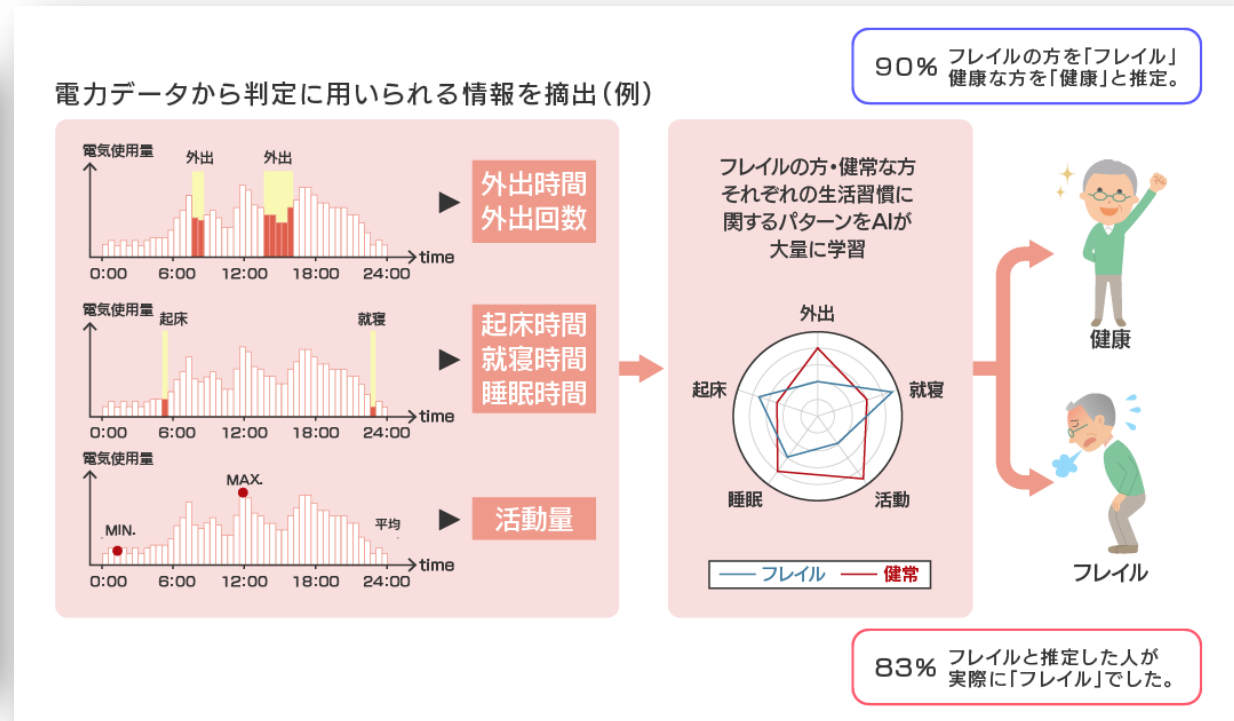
90% フレイルの方を「フレイル」
健康な方を「健康」と推定。

電力データから判定に用いられる情報を摘出（例）

電気使用量
外出 外出
0:00 6:00 12:00 18:00 24:00 time

外出時間
外出回数

電気使用量
起床 就寝
0:00 6:00 12:00 18:00 24:00 time

起床時間
就寝時間
睡眠時間

電気使用量
MAX.
MIN.
平均
0:00 6:00 12:00 18:00 24:00 time

活動量

フレイルの方・健常な方
それぞれの生活習慣に
関するパターンをAIが
大量に学習

外出
就寝
活動
睡眠
起床

フレイル 健常

健康

フレイル

83% フレイルと推定した人が
実際に「フレイル」でした。